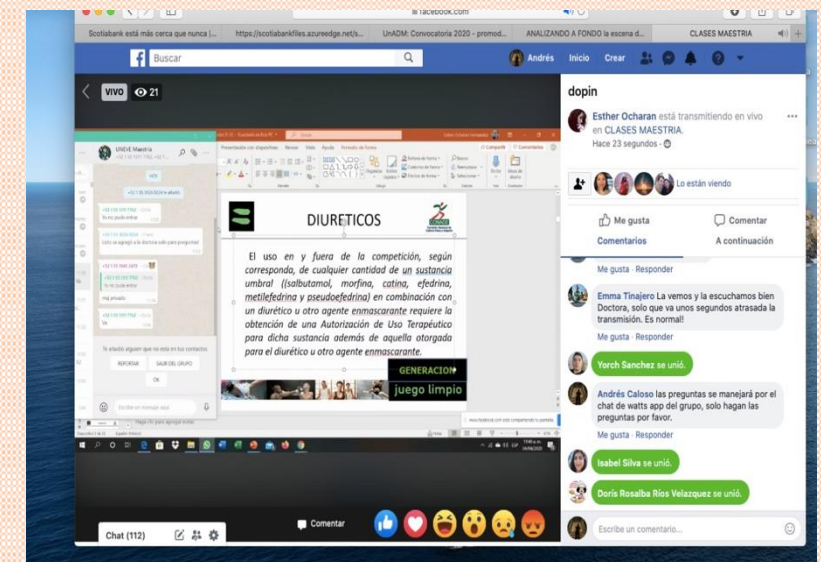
facebook.com

Scotiabank está más cerca que nunca |... https://scotiabankfiles.azureedge.net/s... UnADM: Convocatoria 2020 - promod... ANALIZANDO A FONDO la escena d... CLASES MAESTRIA

Buscar

Andrés Inicio Crear

VIVO 21

UNEVE Maestría

DIURETICOS

El uso en y fuera de la competición, según corresponda, de cualquier cantidad de un sustancia umbral ((salbutamol, morfina, catina, efedrina, metilefedrina y pseudoefedrina) en combinación con un diurético u otro agente enmascarante requiere la obtención de una Autorización de Uso Terapéutico para dicha sustancia además de aquella otorgada para el diurético u otro agente enmascarante.

GENERACION
juego limpio

REPORTAR SALIR DEL GRUPO
OK

Escribe un mensaje aquí

dopin

Esther Ocharan está transmitiendo en vivo en CLASES MAESTRIA.
Hace 23 segundos ·

Lo están viendo

Me gusta Comentar

Comentarios A continuación

Me gusta · Responder

Emma Tinajero La vemos y la escuchamos bien Doctora, solo que va unos segundos atrasada la transmisión. Es normal!
Me gusta · Responder

Yorch Sanchez se unió.

Andrés Caloso las preguntas se manejará por el chat de watts app del grupo, solo hagan las preguntas por favor.
Me gusta · Responder

Isabel Silva se unió.

Doris Rosalba Ríos Velazquez se unió.

Escribe un comentario...

Chat (112)

Comentar